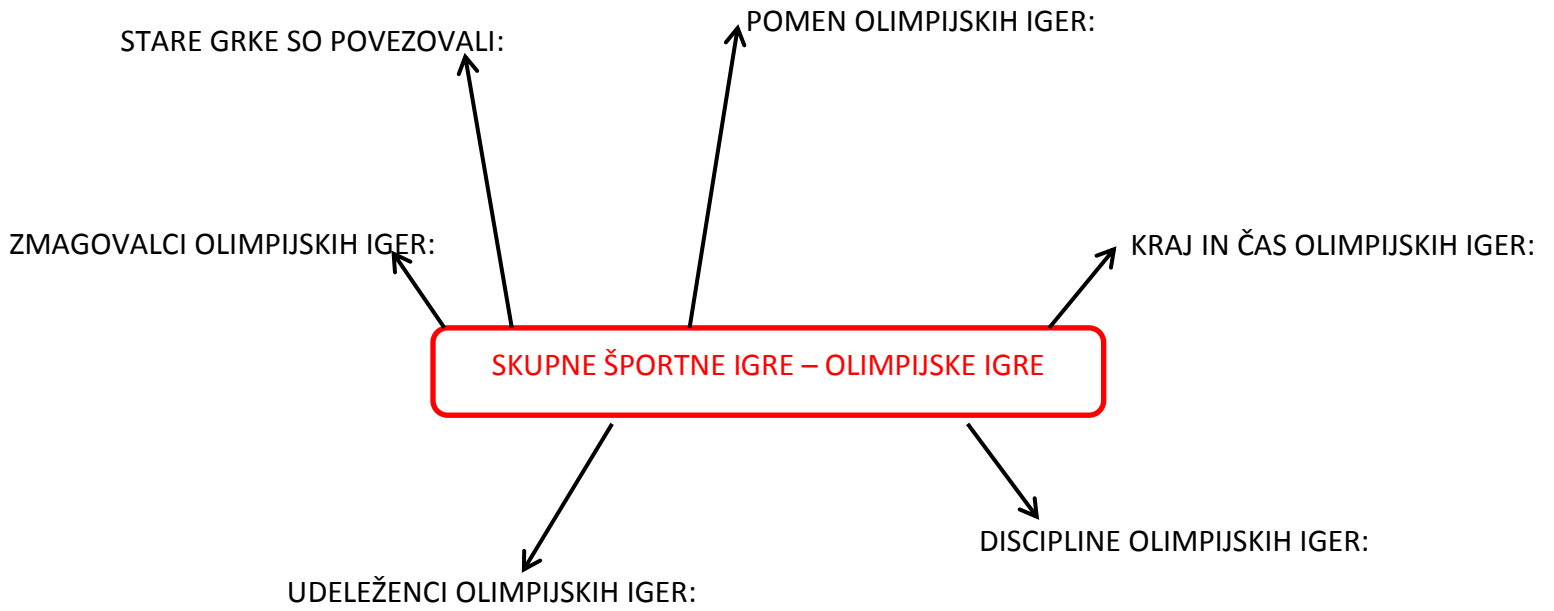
POMEN OLIMPIJSKIH IGER:

STARE GRKE SO POVEZOVALI:

ZMAGOVALCI OLIMPIJSKIH IGER:

KRAJ IN ČAS OLIMPIJSKIH IGER:

SKUPNE ŠPORTNE IGRE – OLIMPIJSKE IGRE

DISCIPLINE OLIMPIJSKIH IGER:

UDELEŽENCI OLIMPIJSKIH IGER: